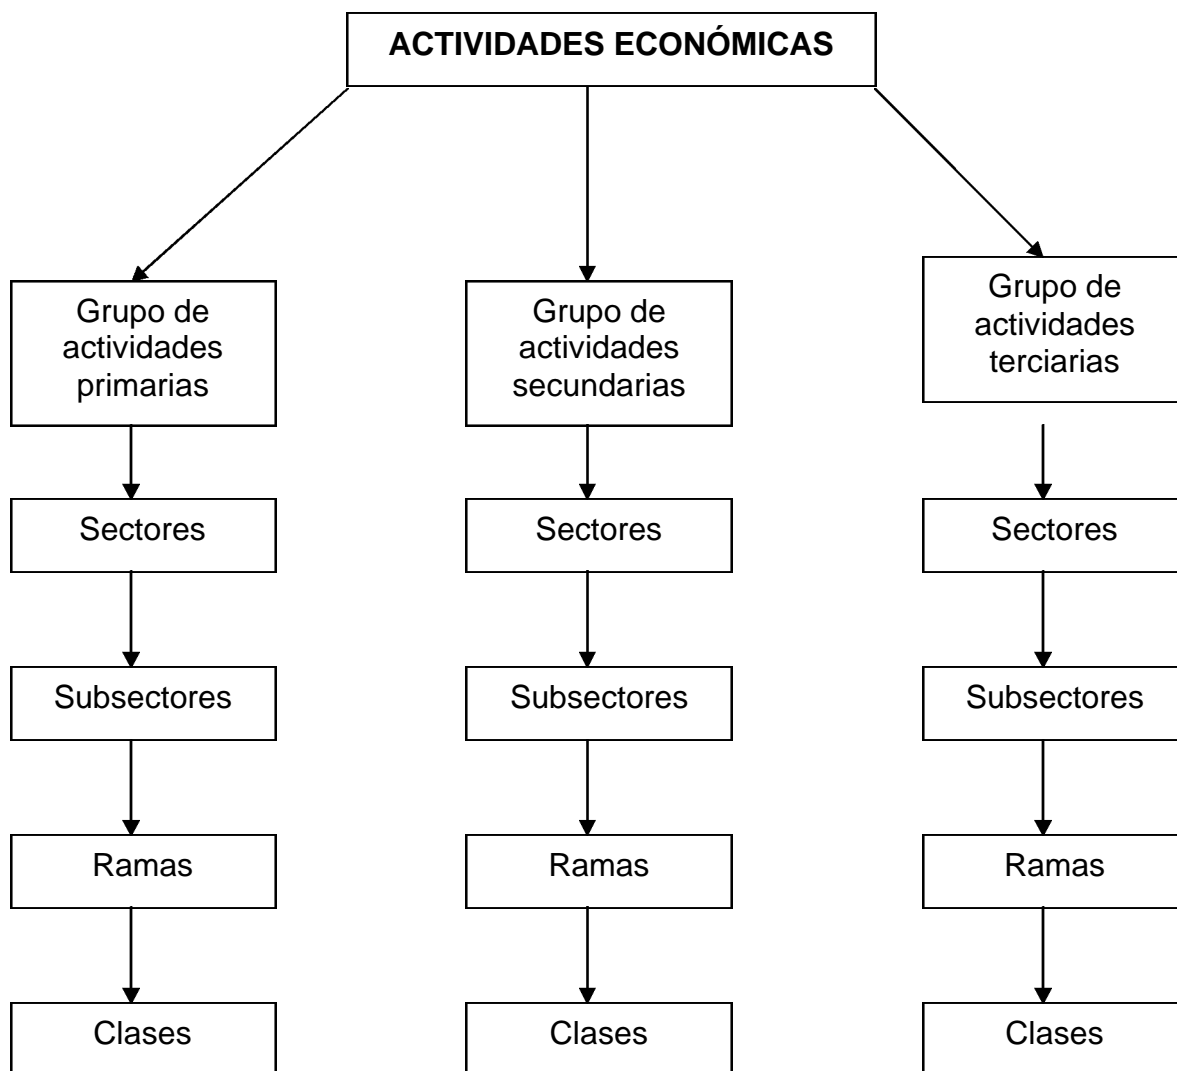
ACTIVIDADES ECONÓMICAS

Grupo de actividades primarias

Sectores

Subsectores

Ramas

Clases

Grupo de actividades secundarias

Sectores

Subsectores

Ramas

Clases

Grupo de actividades terciarias

Sectores

Subsectores

Ramas

Clases